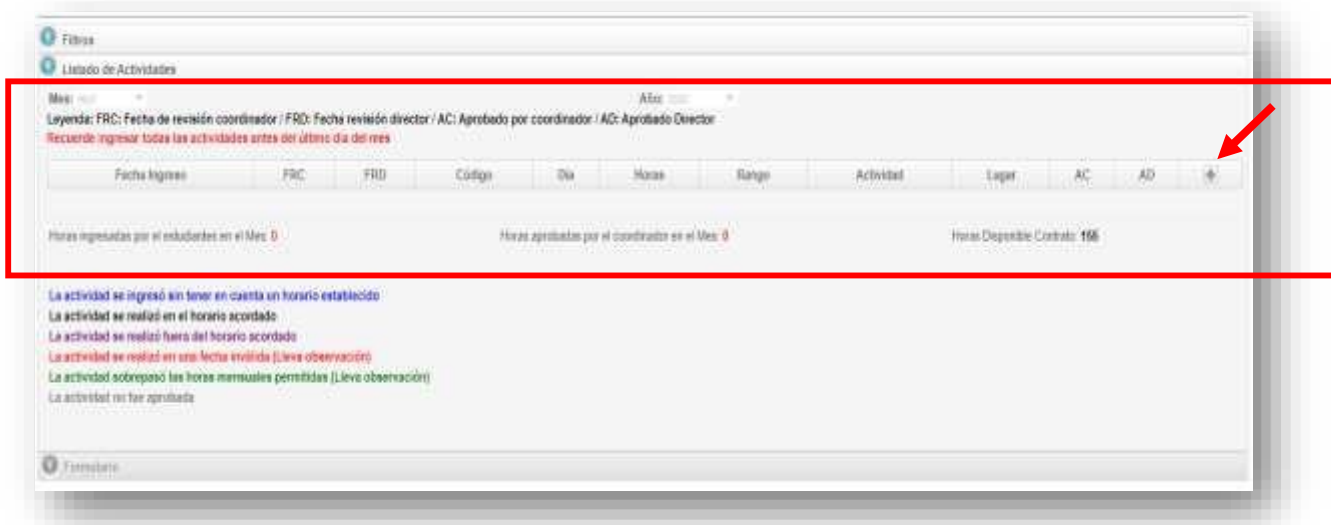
Filtros

Listado de Actividades

Mes: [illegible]

Año: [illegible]

Leyenda: FRC: Fecha de revisión coordinador / FRD: Fecha revisión director / AC: Aprobado por coordinador / AD: Aprobado Director

Recuerde ingresar todas las actividades antes del último día del mes

| Fecha Ingreso | FRC | FRD | Código | Día | Horas | Rango | Actividad | Lugar | AC | AD | + |
|---|---|---|---|---|---|---|---|---|---|---|---|

Horas ingresadas por el estudiantes en el Mes: 0

Horas aprobadas por el coordinador en el Mes: 0

Horas Disponible Contrato: 156

La actividad se ingresó sin tener en cuenta un horario establecido

La actividad se realizó en el horario acordado

La actividad se realizó fuera del horario acordado

La actividad se realizó en una fecha inválida (Lleva observación)

La actividad sobrepasó las horas mensuales permitidas (Lleva observación)

La actividad no fue aprobada

Formulario